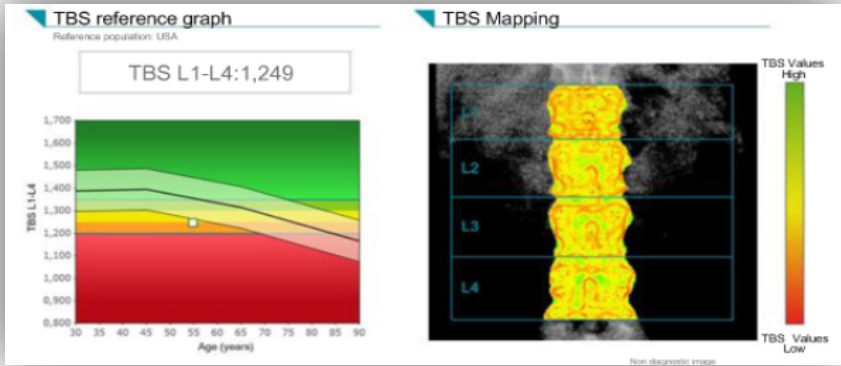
TBS reference graph

Reference population: USA

TBS L1-L4:1,249

1,700
1,600
1,500
1,400
1,300
1,200
1,100
1,000
0,900
0,800

TBS L1-L4

30 35 40 45 50 55 60 65 70 75 80 85 90

Age (years)

TBS Mapping

L1
L2
L3
L4

TBS Values High

TBS Values Low

Non diagnostic image